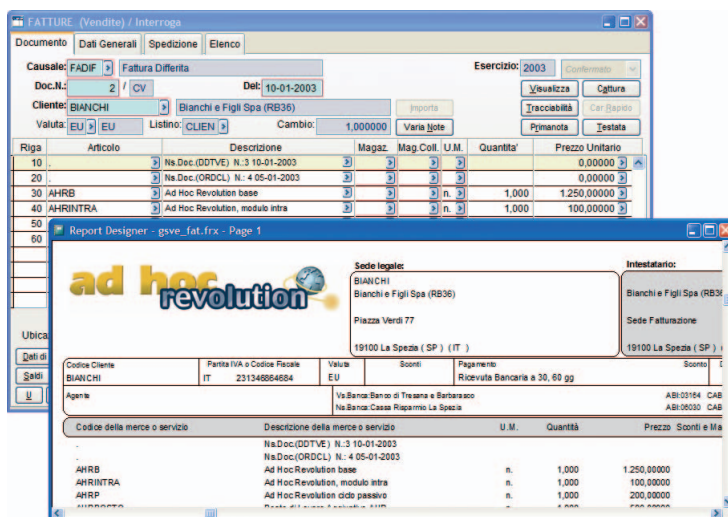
FATTURE (Vendite) / Interroga

Documento | Dati Generali | Spedizione | Elenco

Causale: FADIF Fattura Differita
Esercizio: 2003 Confermato
Doc.N.: 2 / CV Del: 10-01-2003
Visualizza Cattura
Cliente: BIANCHI Bianchi e Figli Spa (RB36) Importa
Tracciabilità Car.Rapido
Valuta: EU EU Listino: CLIEN Cambio: 1,000000 Varia Note
Primanota Testata

| Riga | Articolo | Descrizione | Magaz. | Mag.Coll. | U.M. | Quantita' | Prezzo Unitario |
|---|---|---|---|---|---|---|---|
| 10 | . | Ns.Doc.(DDTVE) N.:3 10-01-2003 | | | | | 0,00000 |
| 20 | . | Ns.Doc.(ORDCL) N.: 4 05-01-2003 | | | | | 0,00000 |
| 30 | AHRB | Ad Hoc Revolution base | | | n. | 1,000 | 1.250,00000 |
| 40 | AHRINTRA | Ad Hoc Revolution, modulo intra | | | n. | 1,000 | 100,00000 |
| 50 | | | | | | | |
| 60 | | | | | | | |

Ubica
Dati di
Saldi
U

Report Designer - gsve_fat.frx - Page 1

ad hoc revolution

Sede legale:
BIANCHI
Bianchi e Figli Spa (RB36)
Piazza Verdi 77
19100 La Spezia ( SP ) ( IT )

Intestatario:
Bianchi e Figli Spa (RB36
Sede Fatturazione
19100 La Spezia ( SP ) (

| Codice Cliente | Partita IVA o Codice Fiscale | Valuta | Sconti | Pagamento | Sconto |
|---|---|---|---|---|---|
| BIANCHI | IT 231346864684 | EU | | Ricevuta Bancaria a 30, 60 gg | |

Agente
Vs.Banca:Banco di Tresana e Barbarasco ABI:03164 CAB
Ns.Banca:Cassa Risparmio La Spezia ABI:06030 CAB

| Codice della merce o servizio | Descrizione della merce o servizio | U.M. | Quantità | Prezzo | Sconti e Ma |
|---|---|---|---|---|---|
| . | Ns.Doc.(DDTVE) N.:3 10-01-2003 | | | | |
| . | Ns.Doc.(ORDCL) N.: 4 05-01-2003 | | | | |
| AHRB | Ad Hoc Revolution base | n. | 1,000 | 1.250,00000 | |
| AHRINTRA | Ad Hoc Revolution, modulo intra | n. | 1,000 | 100,00000 | |
| AHRP | Ad Hoc Revolution ciclo passivo | n. | 1,000 | 200,00000 | |
| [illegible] | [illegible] | | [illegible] | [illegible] | |